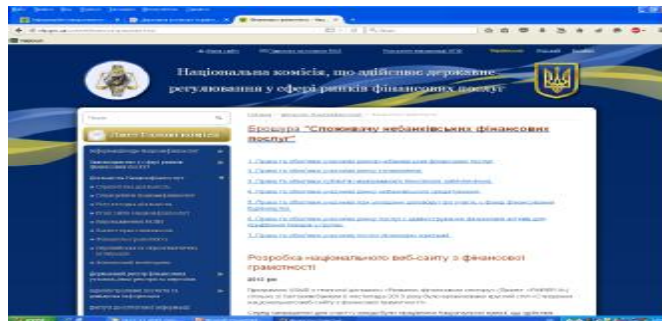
Національна комісія, що здійснює державне регулювання у сфері ринків фінансових послуг

Брошура "Споживачу небанківських фінансових послуг"

Розробка національного веб-сайту з фінансової грамотності

2012 рік

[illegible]